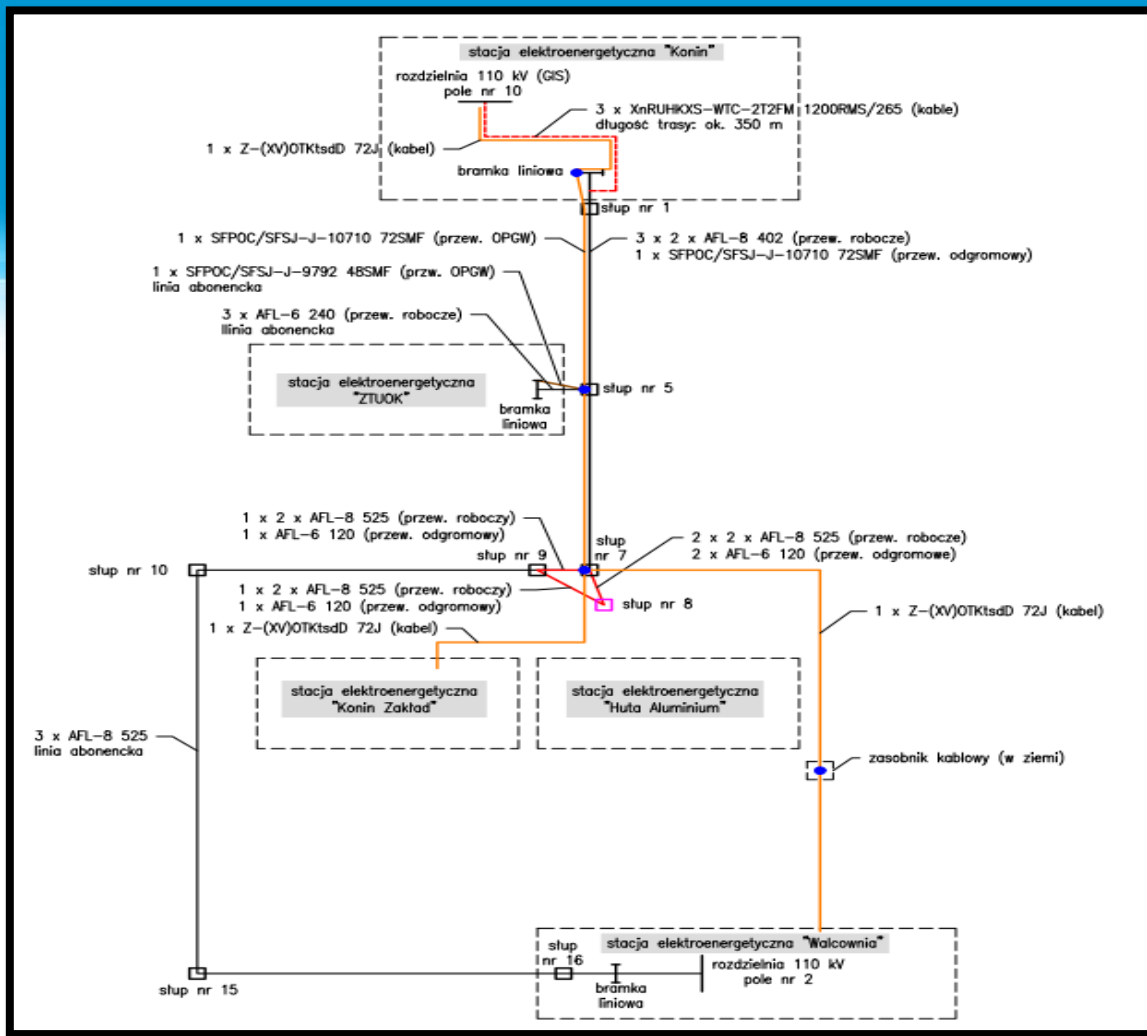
stacja elektroenergetyczna "Konin"

rozdzielnia 110 kV (GIS)
pole nr 10

3 x XnRUHKXS-WTC-2T2FM 1200RMS/265 (kable)
długość trasy: ok. 350 m

1 x Z-(XV)OTKtsdD 72J (kabel)

bramka liniowa

słup nr 1

1 x SFPOC/SFSJ-J-10710 72SMF (przew. OPGW)

3 x 2 x AFL-8 402 (przew. robocze)
1 x SFPOC/SFSJ-J-10710 72SMF (przew. odgromowy)

1 x SFPOC/SFSJ-J-9792 48SMF (przw. OPGW)
linia abonencka

3 x AFL-6 240 (przew. robocze)
linia abonencka

stacja elektroenergetyczna "ZTUOK"

bramka liniowa

słup nr 5

1 x 2 x AFL-8 525 (przew. roboczy)
1 x AFL-6 120 (przew. odgromowy)

słup nr 9

słup nr 7

2 x 2 x AFL-8 525 (przew. robocze)
2 x AFL-6 120 (przew. odgromowe)

słup nr 10

1 x 2 x AFL-8 525 (przew. roboczy)
1 x AFL-6 120 (przew. odgromowy)

słup nr 8

1 x Z-(XV)OTKtsdD 72J (kabel)

1 x Z-(XV)OTKtsdD 72J (kabel)

stacja elektroenergetyczna "Konin Zakład"

stacja elektroenergetyczna "Huta Aluminium"

3 x AFL-8 525
linia abonencka

zasobnik kablowy (w ziemi)

słup nr 16

stacja elektroenergetyczna "Walcownia"

rozdzielnia 110 kV
pole nr 2

bramka liniowa

słup nr 15